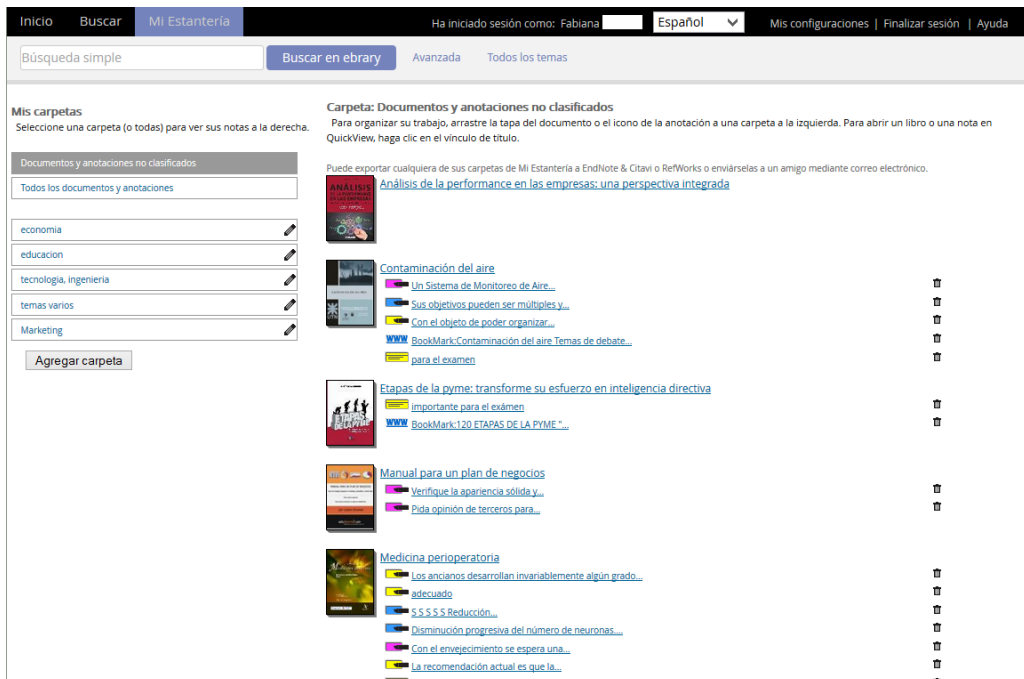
Inicio Buscar Mi Estantería

Ha iniciado sesión como: Fabiana Español Mis configuraciones | Finalizar sesión | Ayuda

Búsqueda simple Buscar en ebrary Avanzada Todos los temas

Mis carpetas
Seleccione una carpeta (o todas) para ver sus notas a la derecha.

Documentos y anotaciones no clasificados
Todos los documentos y anotaciones

economia
educacion
tecnologia, ingenieria
temas varios
Marketing

Agregar carpeta

Carpeta: Documentos y anotaciones no clasificados
Para organizar su trabajo, arrastre la tapa del documento o el icono de la anotación a una carpeta a la izquierda. Para abrir un libro o una nota en QuickView, haga clic en el vínculo de título.

Puede exportar cualquiera de sus carpetas de Mi Estantería a EndNote & Citavi o RefWorks o enviárselas a un amigo mediante correo electrónico.

Análisis de la performance en las empresas: una perspectiva integrada

Contaminación del aire
Un Sistema de Monitoreo de Aire...
Sus objetivos pueden ser múltiples y...
Con el objeto de poder organizar...
WWW BookMark:Contaminación del aire Temas de debate...
para el examen

Etapas de la pyme: transforme su esfuerzo en inteligencia directiva
importante para el exámen
WWW BookMark:120 ETAPAS DE LA PYME "...

Manual para un plan de negocios
Verifique la apariencia sólida y...
Pida opinión de terceros para...

Medicina perioperatoria
Los ancianos desarrollan invariablemente algún grado...
adecuado
S S S S S Reducción...
Disminución progresiva del número de neuronas....
Con el envejecimiento se espera una...
La recomendación actual es que la...